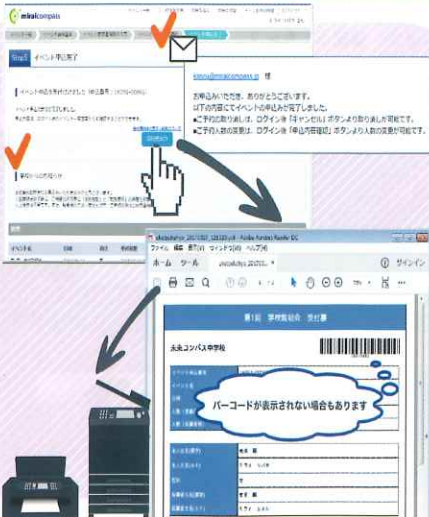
miraicompass

Step3 イベント申込完了

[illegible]@miraicompass.jp 様

お申込みいただき、ありがとうございます。
以下の内容にてイベントの申込みが完了しました。
■ご予約の取り消しは、ログイン後「キャンセル」ボタンより取り消しが可能です。
■ご予約人数の変更は、ログイン後「申込内容確認」ボタンより人数の変更が可能です。

受付票を表示

学校からのお知らせ

ファイル 編集 表示 ウィンドウ ヘルプ

ホーム ツール

サインイン

第1回 学校説明会 受付票

未来コンパス中学校

バーコードが表示されない場合もあります